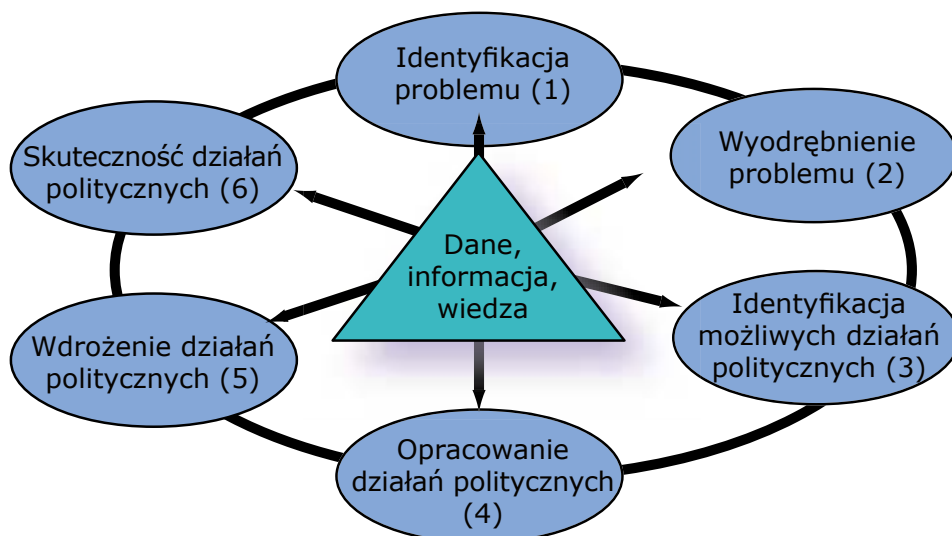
Identyfikacja problemu (1)

Wyodrębnienie problemu (2)

Identyfikacja możliwych działań politycznych (3)

Opracowanie działań politycznych (4)

Wdrożenie działań politycznych (5)

Skuteczność działań politycznych (6)

Dane, informacja, wiedza